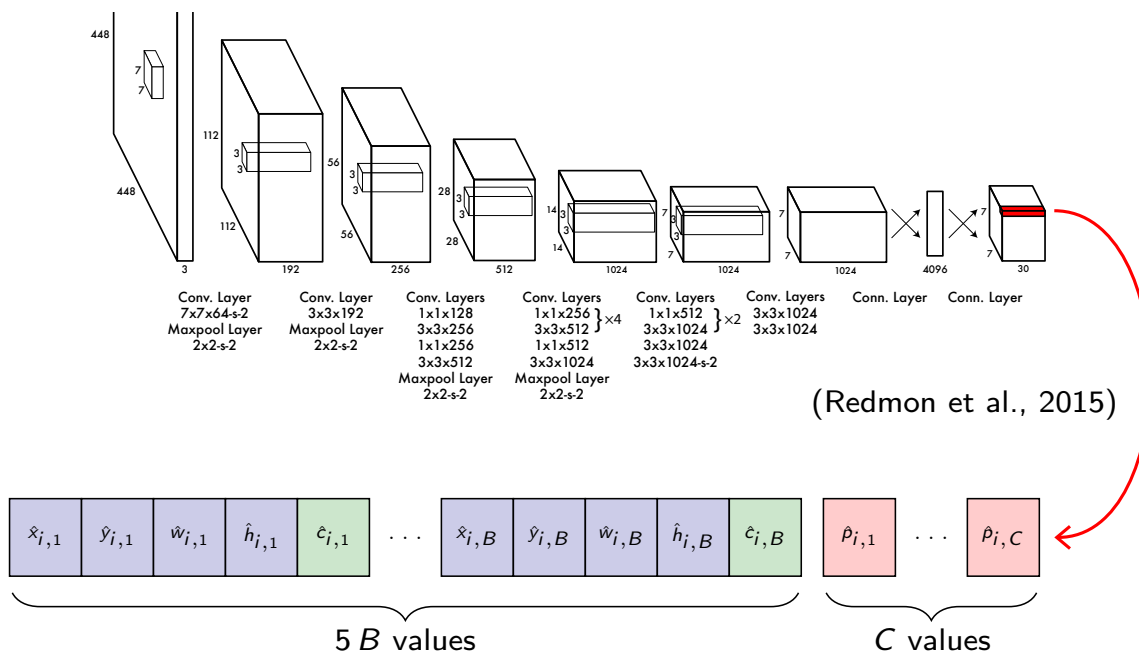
448
7
7
448
3
112
3
3
112
192
56
3
3
56
256
28
3
3
28
512
14
3
3
14
1024
7
3
3
7
1024
7
7
1024
4096
7
7
30

Conv. Layer
7x7x64-s-2
Maxpool Layer
2x2-s-2

Conv. Layer
3x3x192
Maxpool Layer
2x2-s-2

Conv. Layers
1x1x128
3x3x256
1x1x256
3x3x512
Maxpool Layer
2x2-s-2

Conv. Layers
1x1x256
3x3x512 }×4
1x1x512
3x3x1024
Maxpool Layer
2x2-s-2

Conv. Layers
1x1x512
3x3x1024 }×2
3x3x1024
3x3x1024-s-2

Conv. Layers
3x3x1024
3x3x1024

Conn. Layer

Conn. Layer

(Redmon et al., 2015)

| $\hat{x}_{i,1}$ | $\hat{y}_{i,1}$ | $\hat{w}_{i,1}$ | $\hat{h}_{i,1}$ | $\hat{c}_{i,1}$ | ... | $\hat{x}_{i,B}$ | $\hat{y}_{i,B}$ | $\hat{w}_{i,B}$ | $\hat{h}_{i,B}$ | $\hat{c}_{i,B}$ | $\hat{p}_{i,1}$ | ... | $\hat{p}_{i,C}$ |
|---|---|---|---|---|---|---|---|---|---|---|---|---|---|

5 $B$ values

$C$ values